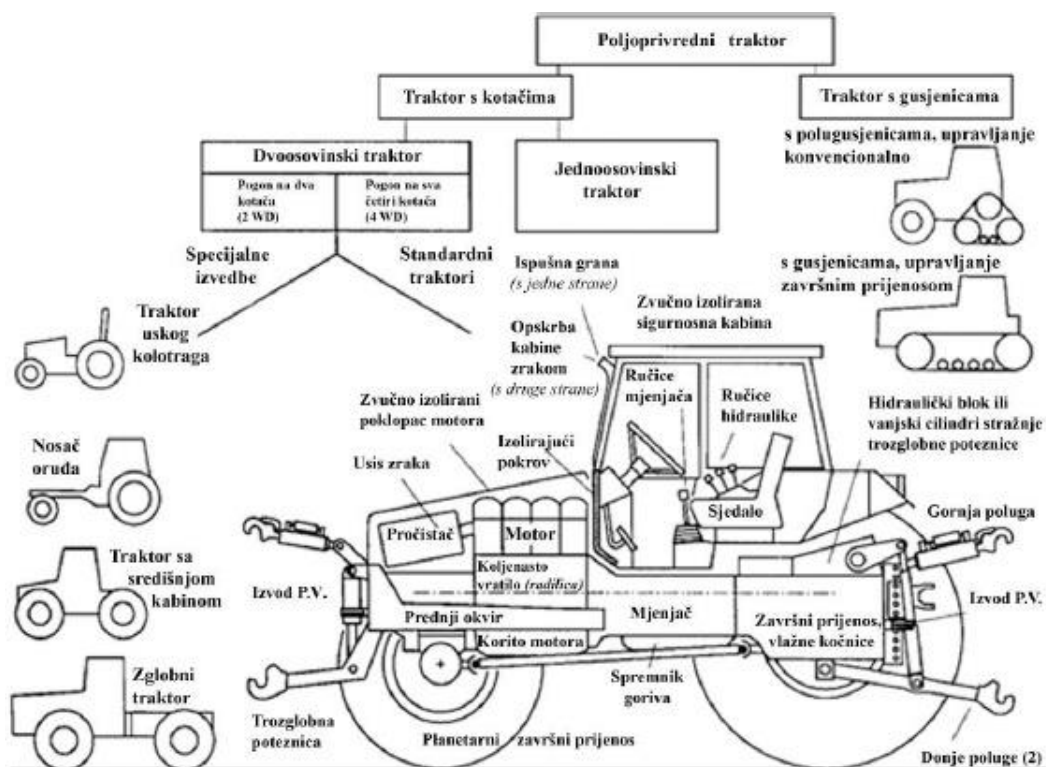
Poljoprivredni traktor

Traktor s kotačima

Traktor s gusjenicama

s polugusjenicama, upravljanje konvencionalno

Dvoosovinski traktor

Pogon na dva kotača (2 WD)

Pogon na sva četiri kotača (4 WD)

Jednoosovinski traktor

Specijalne izvedbe

Standardni traktori

s gusjenicama, upravljanje završnim prijenosom

Ispušna grana (s jedne strane)

Zvučno izolirana sigurnosna kabina

Traktor uskog kolotraga

Opskrba kabine zrakom (s druge strane)

Ručice mjenjača

Ručice hidraulike

Zvučno izolirani poklopac motora

Hidraulički blok ili vanjski cilindri stražnje trozglobne poteznice

Nosač oruđa

Izolirajući pokrov

Usis zraka

Sjedalo

Gornja poluga

Pročistač

Motor

Koljenasto vratilo (radilica)

Traktor sa središnjom kabinom

Izvod P.V.

Izvod P.V.

Prednji okvir

Mjenjač

Završni prijenos, vlažne kočnice

Korito motora

Zglobni traktor

Spremnik goriva

Trozglobna poteznica

Planetarni završni prijenos

Donje poluge (2)